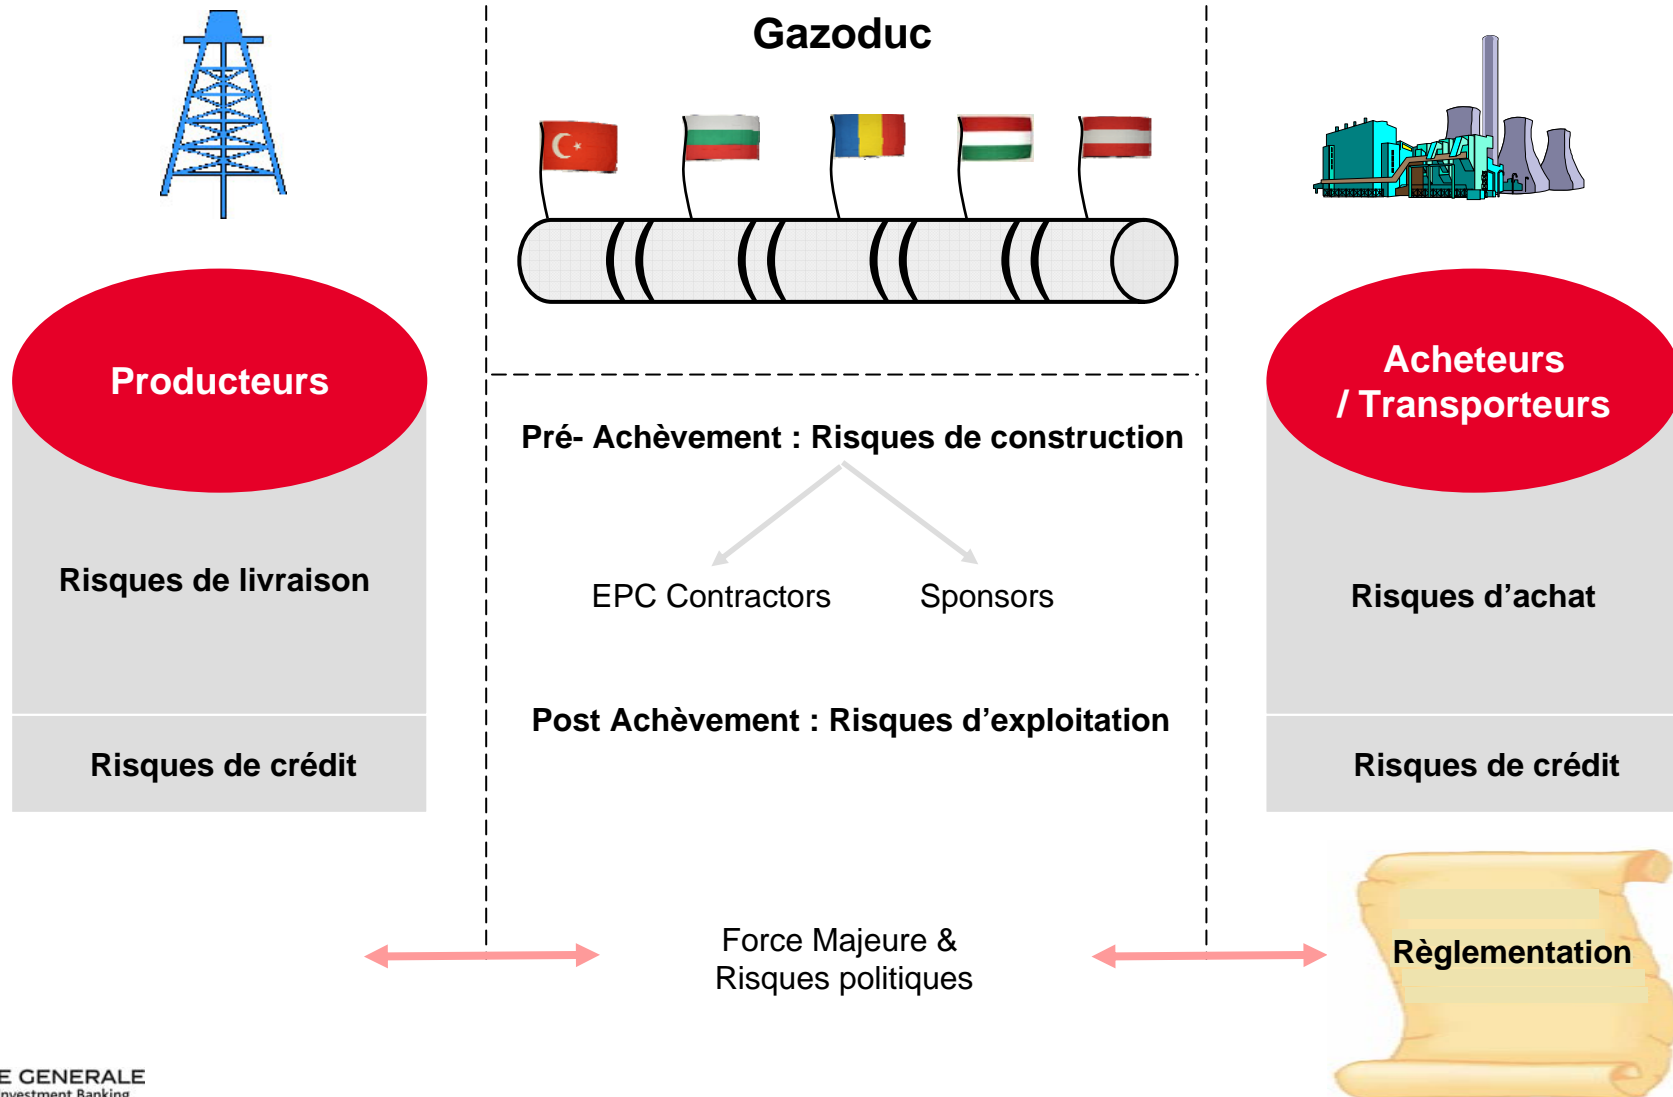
Gazoduc

Producteurs

Risques de livraison

Risques de crédit

Pré- Achèvement : Risques de construction

EPC Contractors

Sponsors

Post Achèvement : Risques d'exploitation

Acheteurs / Transporteurs

Risques d'achat

Risques de crédit

Force Majeure & Risques politiques

Règlementation

E GENERALE
nvestment Banking